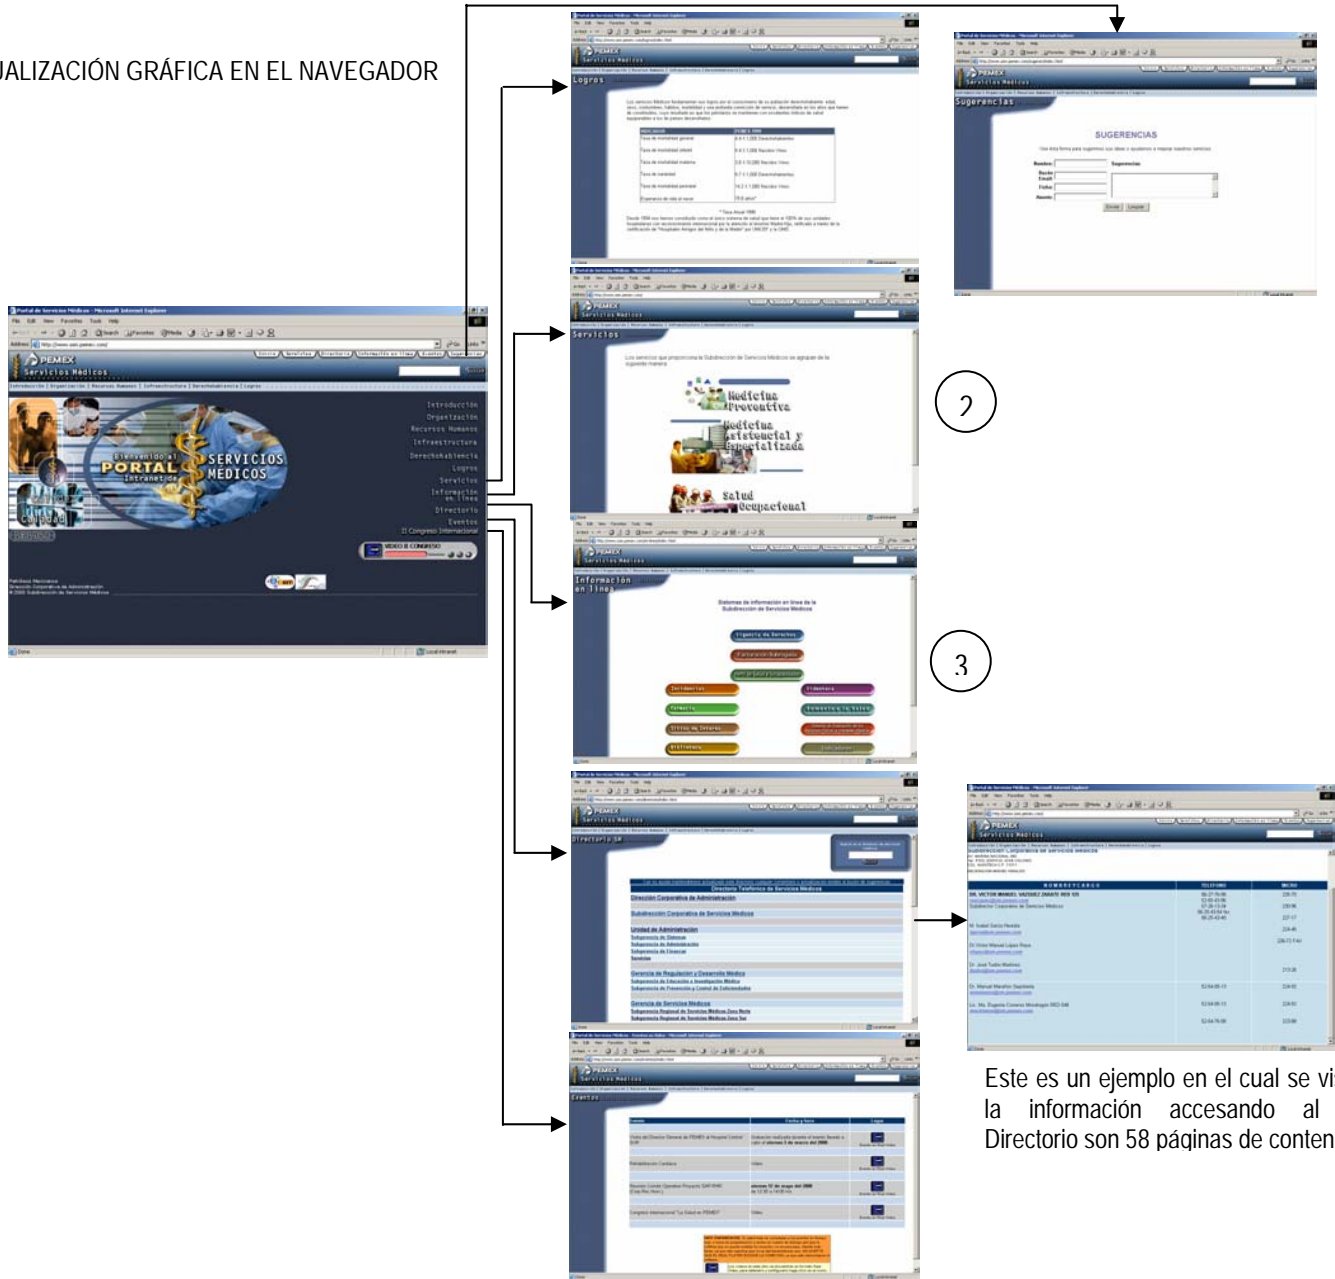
UALIZACIÓN GRÁFICA EN EL NAVEGADOR

Logros

Sugerencias

SUGERENCIAS

Enviar Limpiar

PEMEX
Servicios Médicos

Introducción
Organización
Recursos Humanos
Infraestructura
Derechohabiencia
Logros
Servicios
Información en línea
Directorio
Eventos
II Congreso Internacional

Bienvenido al PORTAL Intranet de SERVICIOS MÉDICOS

VIDEO II CONGRESO

Servicios

Medicina Preventiva

Medicina Asistencial y Especializada

Salud Ocupacional

2

Información en línea

Sistemas de información en línea de la Subdirección de Servicios Médicos

3

Directorio SM

Directorio Telefónico de Servicios Médicos

Dirección Corporativa de Administración

Subdirección Corporativa de Servicios Médicos

Unidad de Administración

Gerencia de Regulación y Desarrollo Médico

Gerencia de Servicios Médicos

Eventos

Este es un ejemplo en el cual se vi
la información accesando al
Directorio son 58 páginas de conten